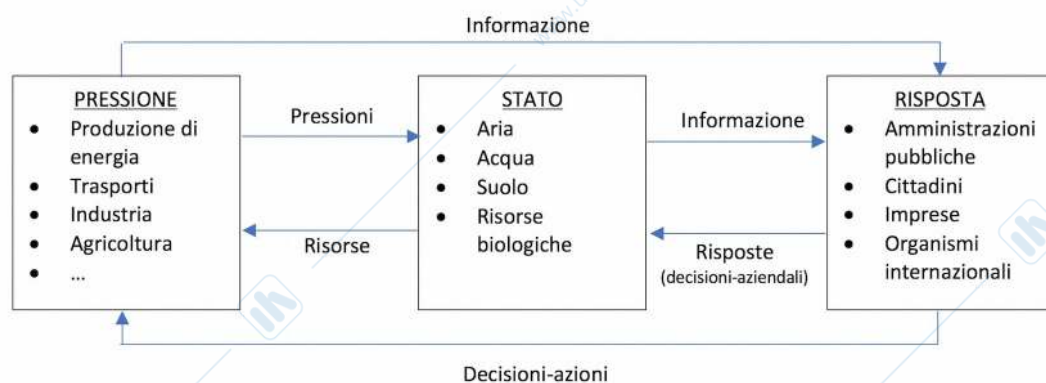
Informazione

PRESSIONE
- Produzione di energia
- Trasporti
- Industria
- Agricoltura
- ...

Pressioni

Risorse

STATO
- Aria
- Acqua
- Suolo
- Risorse biologiche

Informazione

Risposte
(decisioni-aziendali)

RISPOSTA
- Amministrazioni pubbliche
- Cittadini
- Imprese
- Organismi internazionali

Decisioni-azioni